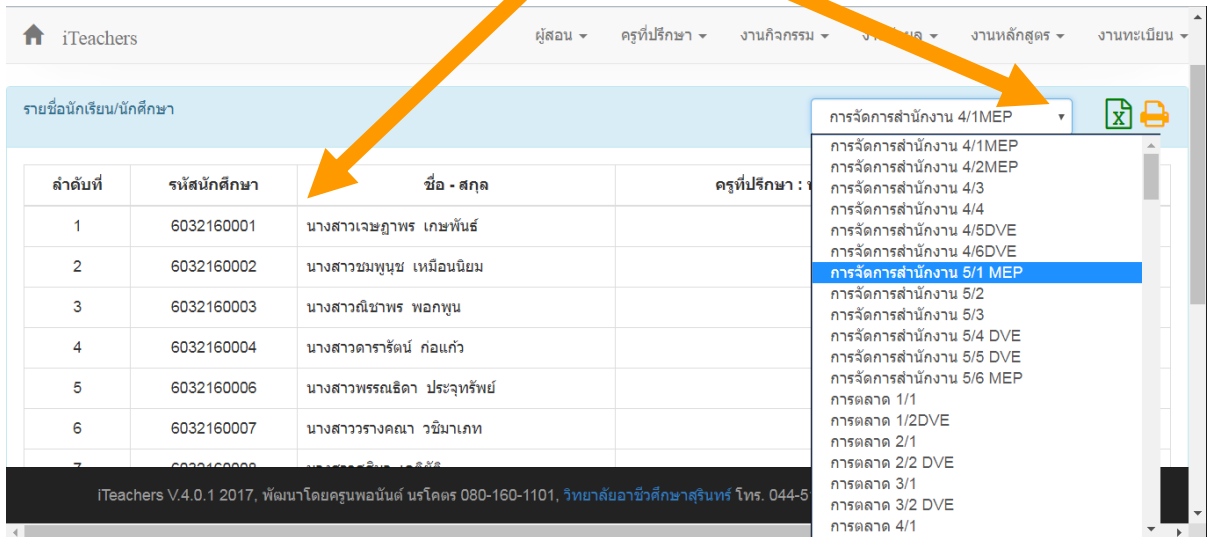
iTeachers

ผู้สอน ▾ ครูที่ปรึกษา ▾ งานกิจกรรม ▾ งาน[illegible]ผล ▾ งานหลักสูตร ▾ งานทะเบียน ▾

รายชื่อนักเรียน/นักศึกษา

การจัดการสำนักงาน 4/1MEP ▾

| ลำดับที่ | รหัสนักศึกษา | ชื่อ - สกุล | ครูที่ปรึกษา : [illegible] |
|---|---|---|---|
| 1 | 6032160001 | นางสาวเจษฎาพร เกษพันธ์ | |
| 2 | 6032160002 | นางสาวชมพูนุช เหมือนนิยม | |
| 3 | 6032160003 | นางสาวณิชาพร พอกพูน | |
| 4 | 6032160004 | นางสาวดารารัตน์ ก่อแก้ว | |
| 5 | 6032160006 | นางสาวพรรณธิดา ประจุทรัพย์ | |
| 6 | 6032160007 | นางสาววรางคณา วชิมาเภท | |
| 7 | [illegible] | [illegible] | |

การจัดการสำนักงาน 4/1MEP
การจัดการสำนักงาน 4/2MEP
การจัดการสำนักงาน 4/3
การจัดการสำนักงาน 4/4
การจัดการสำนักงาน 4/5DVE
การจัดการสำนักงาน 4/6DVE
การจัดการสำนักงาน 5/1 MEP
การจัดการสำนักงาน 5/2
การจัดการสำนักงาน 5/3
การจัดการสำนักงาน 5/4 DVE
การจัดการสำนักงาน 5/5 DVE
การจัดการสำนักงาน 5/6 MEP
การตลาด 1/1
การตลาด 1/2DVE
การตลาด 2/1
การตลาด 2/2 DVE
การตลาด 3/1
การตลาด 3/2 DVE
การตลาด 4/1

iTeachers V.4.0.1 2017, พัฒนาโดยครูนพอนันต์ นรโคตร 080-160-1101, วิทยาลัยอาชีวศึกษาสุรินทร์ โทร. 044-5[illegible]